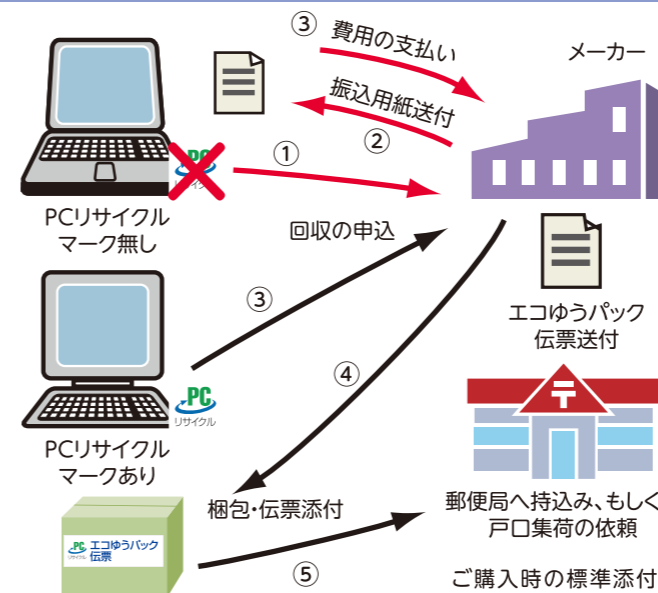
③ 費用の支払い

メーカー

振込用紙送付 ②

PC

①

PCリサイクル
マーク無し

回収の申込

③

エコゆうパック
伝票送付

PC
リサイクル

④

PCリサイクル
マークあり

PC エコゆうパック
伝票

梱包・伝票添付

〒

郵便局へ持込み、もしく
戸口集荷の依頼

⑤

ご購入時の標準添付